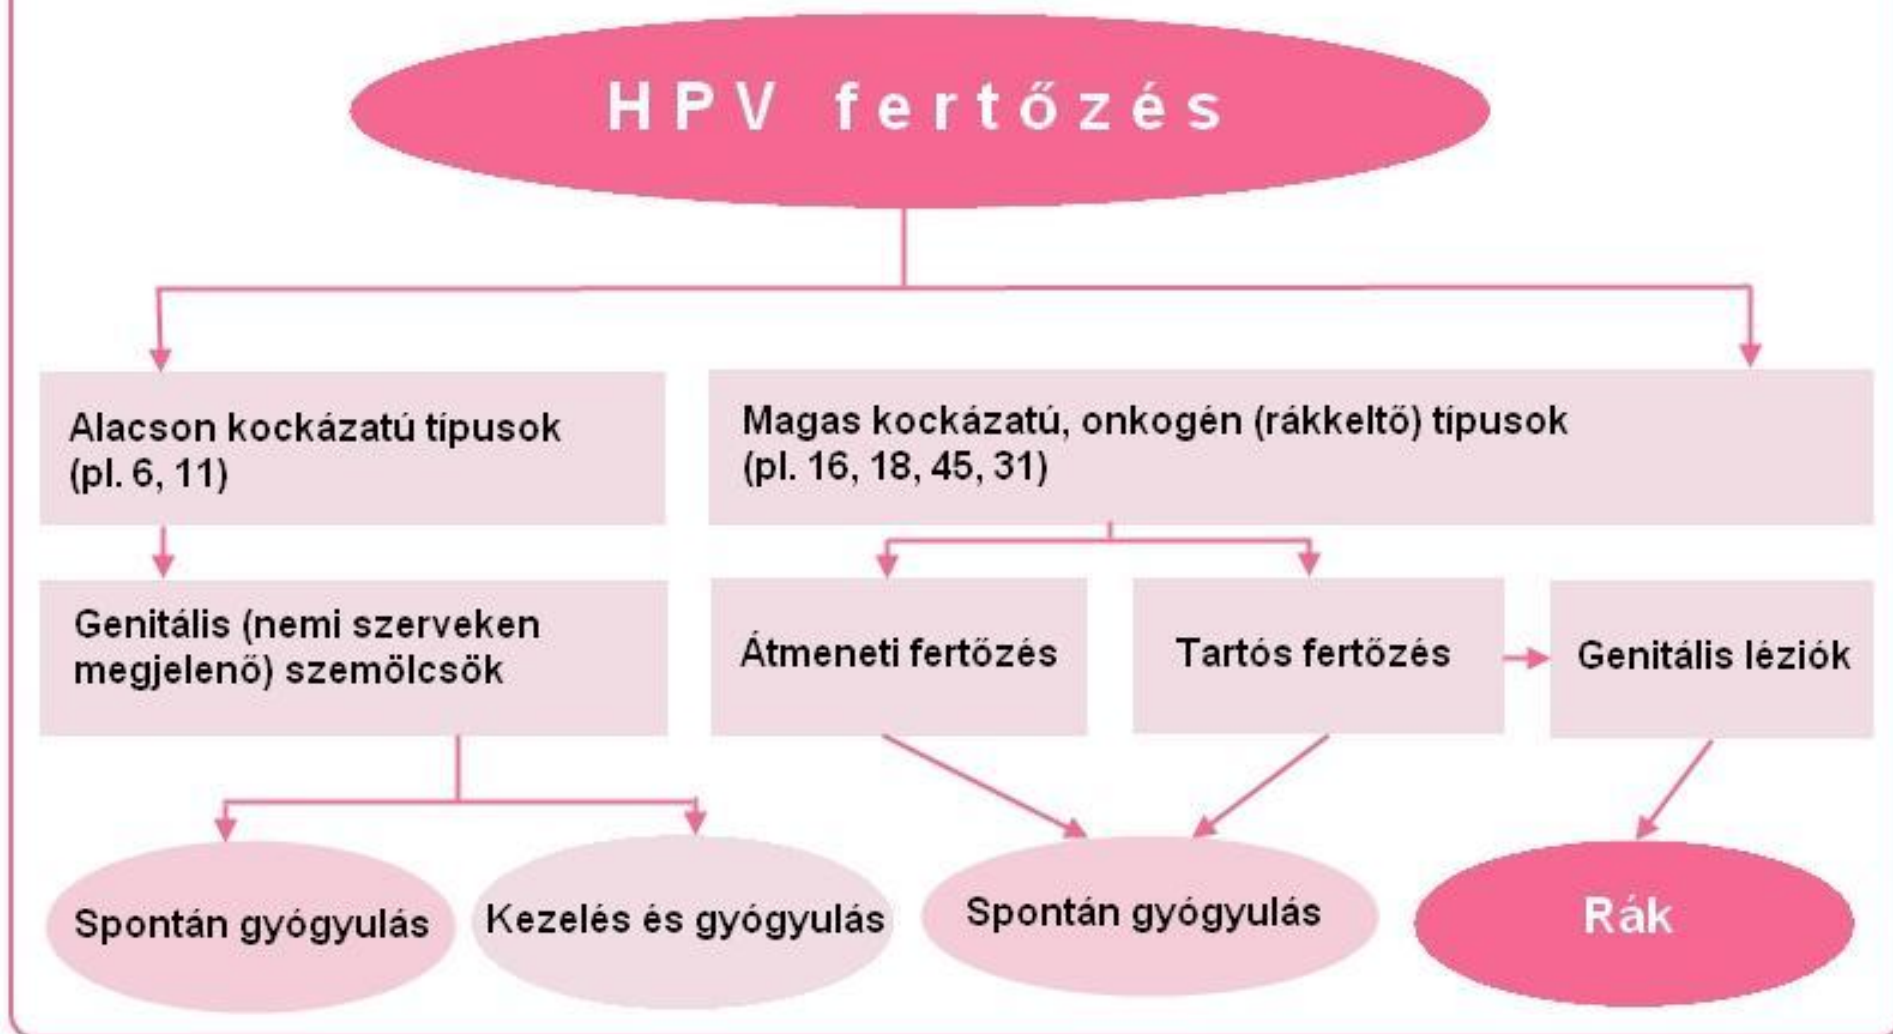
HPV fertőzés

Alacson kockázatú típusok (pl. 6, 11)

Magas kockázatú, onkogén (rákkeltő) típusok (pl. 16, 18, 45, 31)

Genitális (nemi szerveken megjelenő) szemölcsök

Átmeneti fertőzés

Tartós fertőzés

Genitális léziók

Spontán gyógyulás

Kezelés és gyógyulás

Spontán gyógyulás

Rák